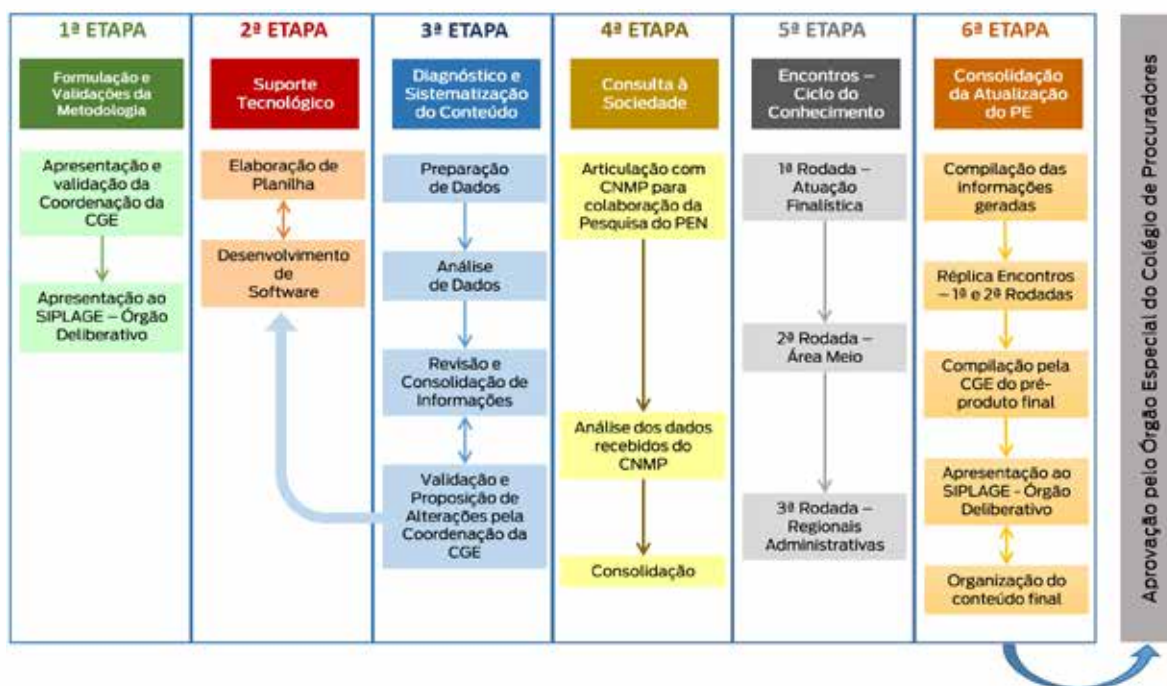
1ª ETAPA

Formulação e Validações da Metodologia

Apresentação e validação da Coordenação da CGE

Apresentação ao SIPLAGE – Órgão Deliberativo

2ª ETAPA

Suporte Tecnológico

Elaboração de Planilha

Desenvolvimento de Software

3ª ETAPA

Diagnóstico e Sistematização do Conteúdo

Preparação de Dados

Análise de Dados

Revisão e Consolidação de Informações

Validação e Proposição de Alterações pela Coordenação da CGE

4ª ETAPA

Consulta à Sociedade

Articulação com CNMP para colaboração da Pesquisa do PEN

Análise dos dados recebidos do CNMP

Consolidação

5ª ETAPA

Encontros – Ciclo do Conhecimento

1ª Rodada – Atuação Finalística

2ª Rodada – Área Meio

3ª Rodada – Regionais Administrativas

6ª ETAPA

Consolidação da Atualização do PE

Compilação das informações geradas

Réplica Encontros – 1ª e 2ª Rodadas

Compilação pela CGE do pré-produto final

Apresentação ao SIPLAGE - Órgão Deliberativo

Organização do conteúdo final

Aprovação pelo Órgão Especial do Colégio de Procuradores